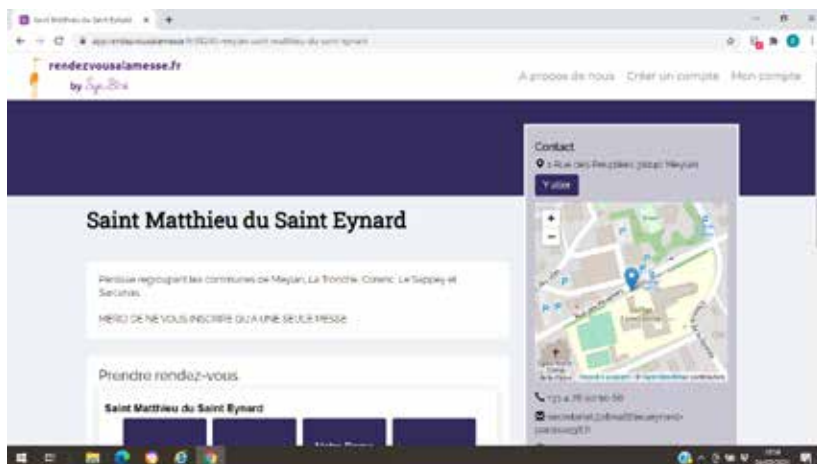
Saint Matthieu du Saint Eynard ×

app.rendezvousalamesse.fr/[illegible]-meylan-saint-matthieu-du-saint-eynard

rendezvousalamesse.fr
by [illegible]

A propos de nous Créer un compte Mon compte

Contact
3 Rue des Peupliers 38240 Meylan
Y aller

+
−

Saint Matthieu du Saint Eynard

Paroisse regroupant les communes de Meylan, La Tronche, Corenc, Le Sappey et Sarcenas.

MERCI DE NE VOUS INSCRIRE QU'A UNE SEULE MESSE

Prendre rendez-vous

Saint Matthieu du Saint Eynard

Notre-Dame

+33 4 76 90 50 56

secretariat.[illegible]@saint-eynard-paroisse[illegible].fr

Leaflet | © OpenStreetMap contributors